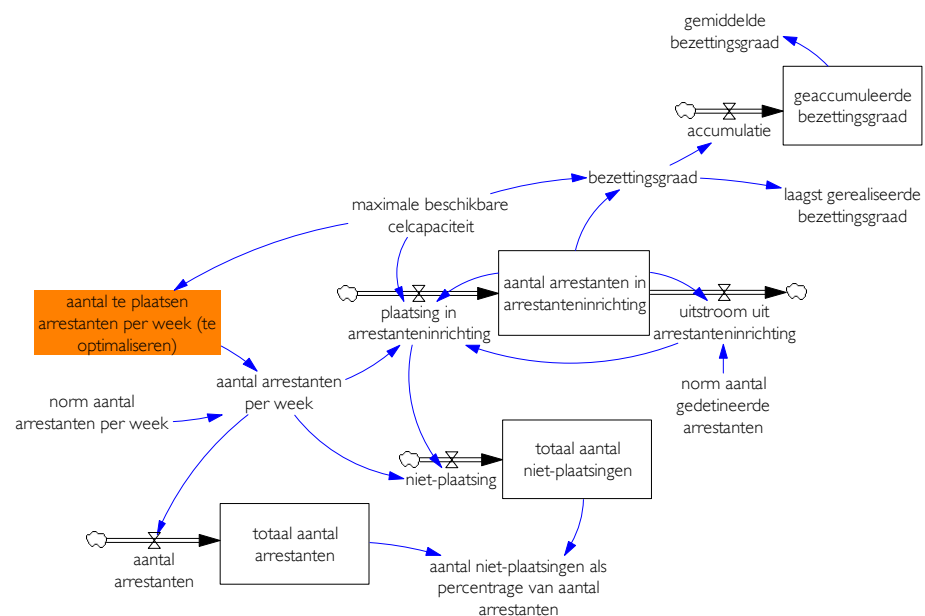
gemiddelde bezettingsgraad

geaccumuleerde bezettingsgraad

accumulatie

bezettingsgraad

laagst gerealiseerde bezettingsgraad

maximale beschikbare celcapaciteit

aantal arrestanten in arrestanteninrichting

plaatsing in arrestanteninrichting

uitstroom uit arrestanteninrichting

aantal te plaatsen arrestanten per week (te optimaliseren)

aantal arrestanten per week

norm aantal gedetineerde arrestanten

norm aantal arrestanten per week

totaal aantal niet-plaatsingen

niet-plaatsing

totaal aantal arrestanten

aantal arrestanten

aantal niet-plaatsingen als percentrage van aantal arrestanten